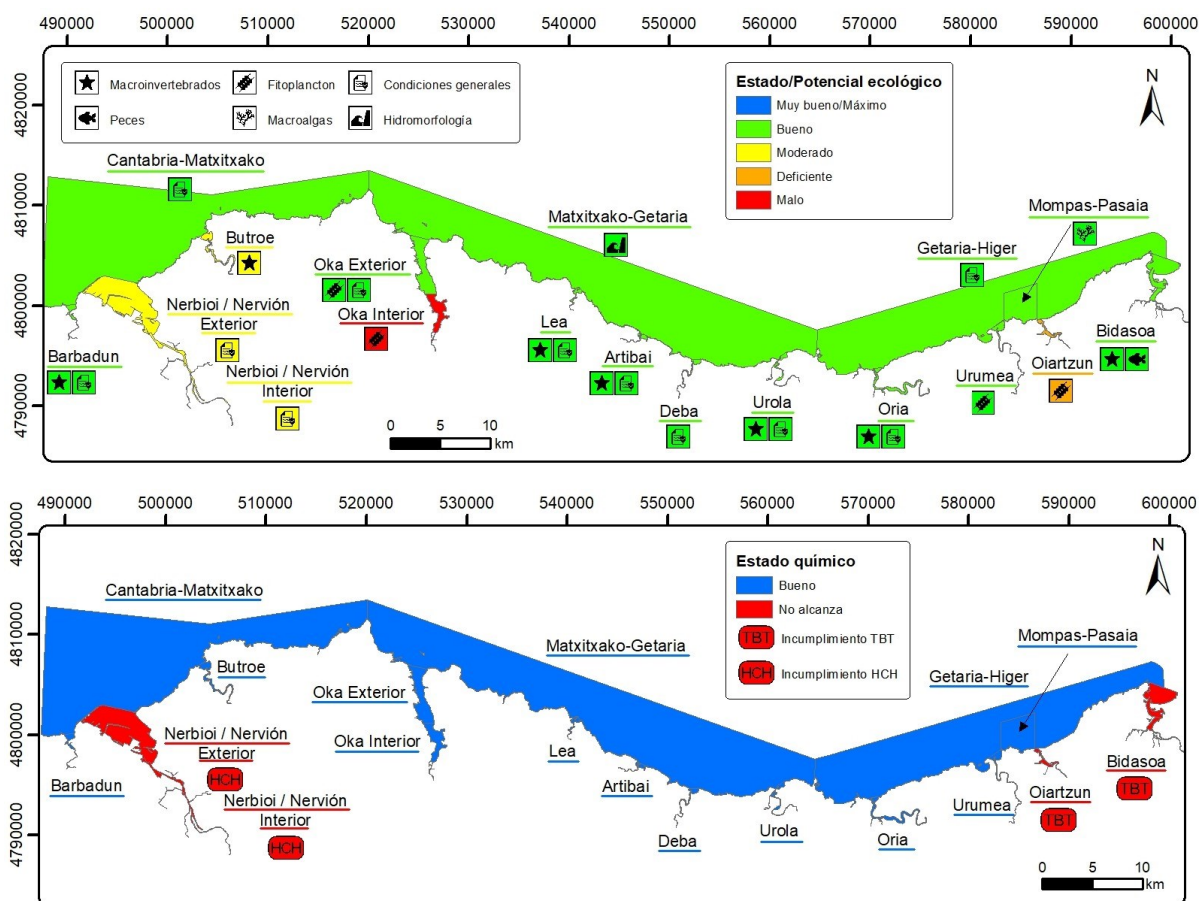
490000 500000 510000 520000 530000 540000 550000 560000 570000 580000 590000 600000

4820000 4810000 4800000 4790000

Macroinvertebrados
Peces
Fitoplancton
Macroalgas
Condiciones generales
Hidromorfología

Estado/Potencial ecológico
Muy bueno/Máximo
Bueno
Moderado
Deficiente
Malo

N

Cantabria-Matxitxako
Butroe
Oka Exterior
Oka Interior
Nerbioi / Nervión Exterior
Nerbioi / Nervión Interior
Barbadun
Matxitxako-Getaria
Lea
Artibai
Deba
Urola
Oria
Urumea
Getaria-Higer
Mompas-Pasaia
Oiartzun
Bidasoa

0 5 10
km

490000 500000 510000 520000 530000 540000 550000 560000 570000 580000 590000 600000

4820000 4810000 4800000 4790000

Estado químico
Bueno
No alcanza
TBT Incumplimiento TBT
HCH Incumplimiento HCH

N

Cantabria-Matxitxako
Butroe
Oka Exterior
Oka Interior
Nerbioi / Nervión Exterior
HCH
Nerbioi / Nervión Interior
HCH
Barbadun
Matxitxako-Getaria
Lea
Artibai
Deba
Urola
Oria
Urumea
Getaria-Higer
Mompas-Pasaia
Oiartzun
TBT
Bidasoa
TBT

0 5 10
km